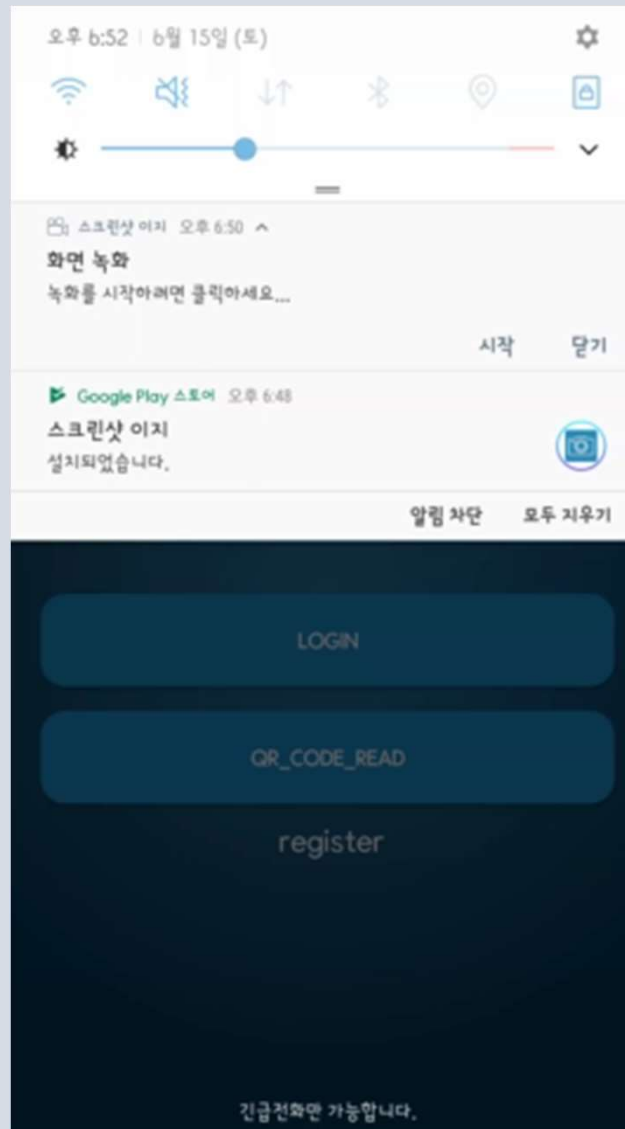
오후 6:52 | 6월 15일 (토)

스크린샷 이지 오후 6:50

화면 녹화

녹화를 시작하려면 클릭하세요...

시작 닫기

Google Play 스토어 오후 6:48

스크린샷 이지

설치되었습니다.

알림 차단 모두 지우기

LOGIN

QR_CODE_READ

register

긴급전화만 가능합니다.